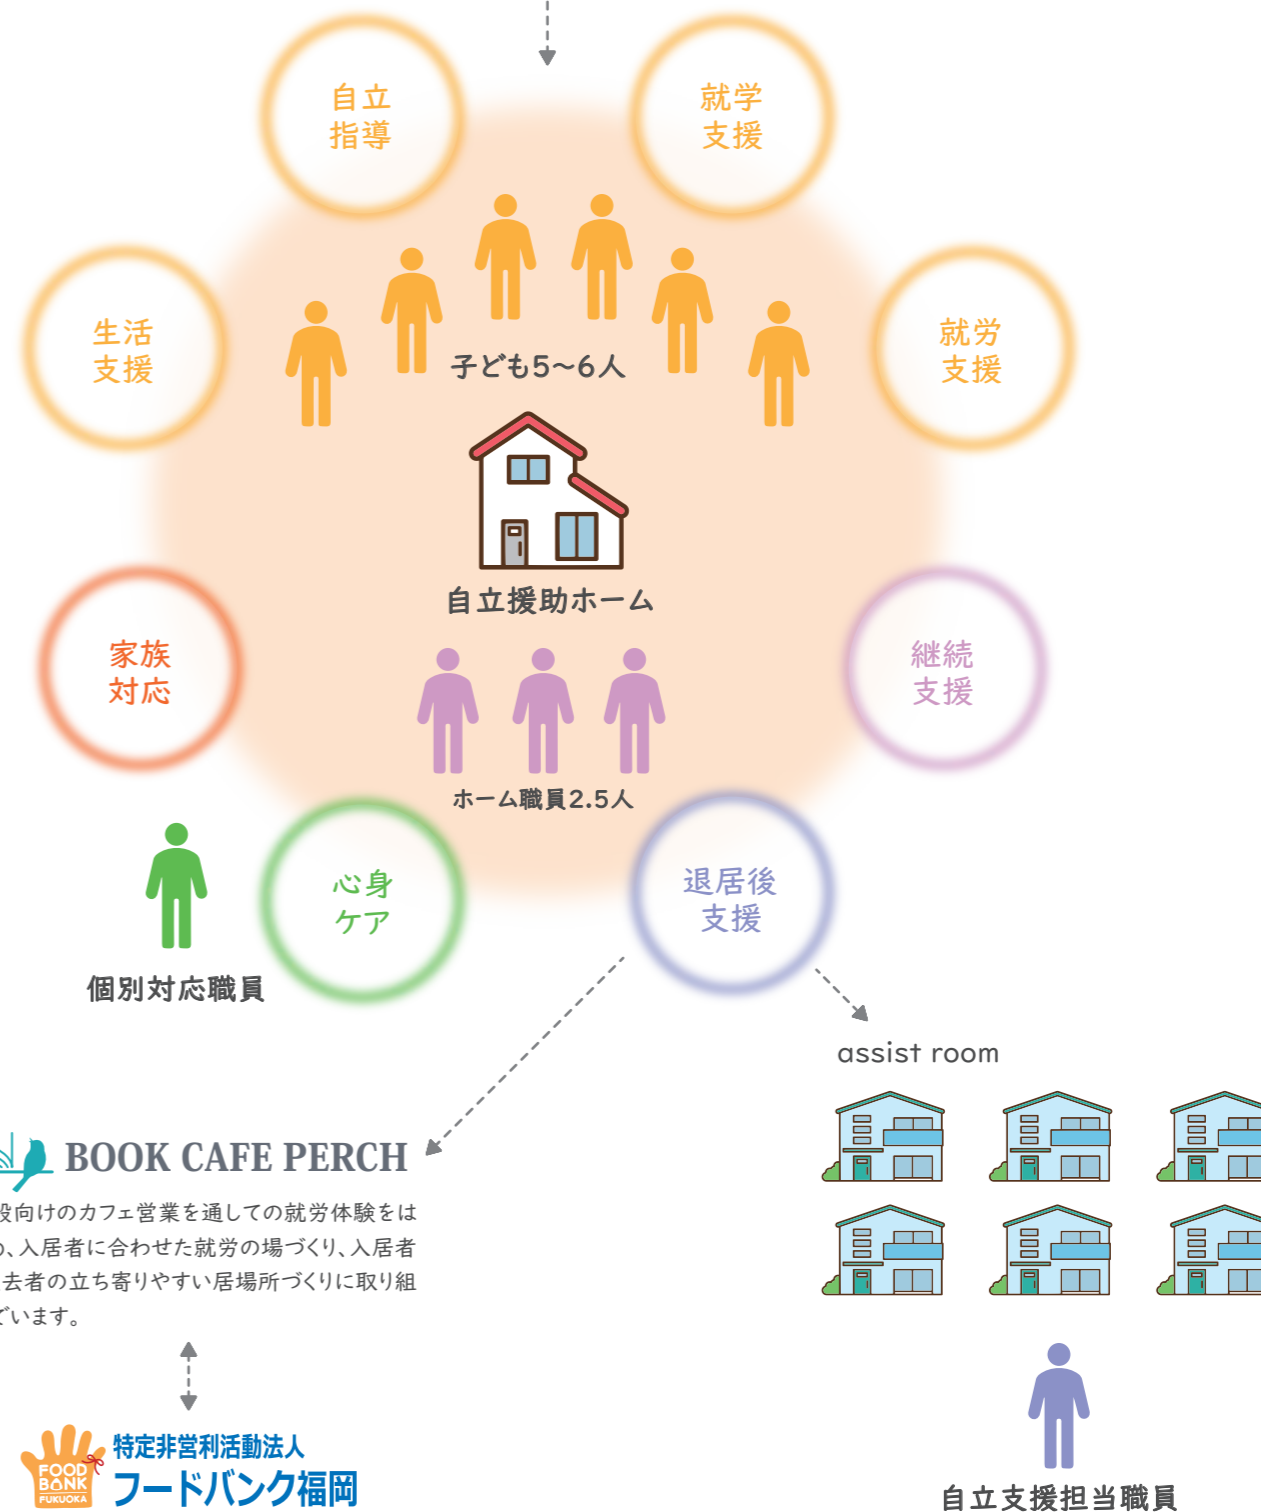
自立
指導

就学
支援

生活
支援

就労
支援

子ども5~6人

自立援助ホーム

家族
対応

継続
支援

ホーム職員2.5人

心身
ケア

退居後
支援

個別対応職員

assist room

BOOK CAFE PERCH

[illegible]般向けのカフェ営業を通しての就労体験をは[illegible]、入居者に合わせた就労の場づくり、入居者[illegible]去者の立ち寄りやすい居場所づくりに取り組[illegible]でいます。

FOOD BANK FUKUOKA

特定非営利活動法人
フードバンク福岡

自立支援担当職員